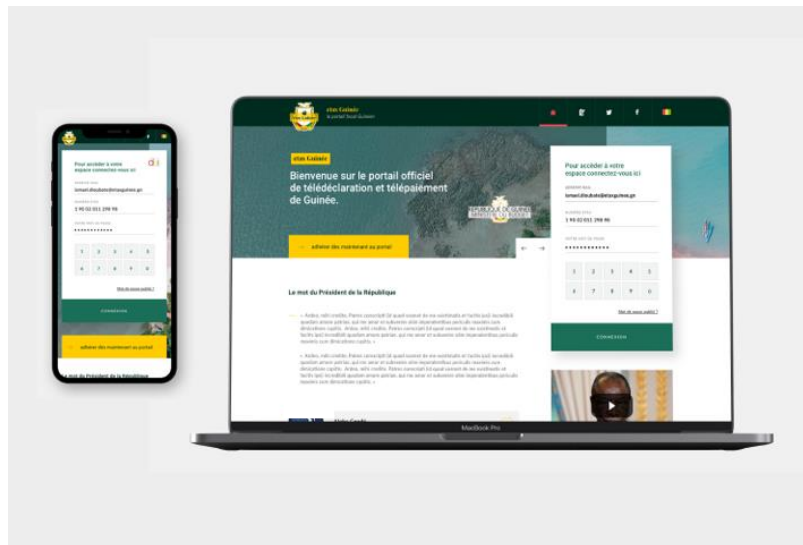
eTax Guinée
le portail fiscal Guinéen

eTax Guinée

Bienvenue sur le portail officiel de télédéclaration et télépaiement de Guinée.

adhérer dès maintenant au portail

Pour accéder à votre espace connectez-vous ici

ismael.diouloke@etaxguinee.gn

1 90 02 032 298 96

••••••••••••

1 2 3 4 5
6 7 8 9 0

Mot de passe oublié ?

CONNEXION

Le mot du Président de la République

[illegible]

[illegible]

MacBook Pro

Pour accéder à votre espace connectez-vous ici

ismael.diouloke@etaxguinee.gn

1 90 02 032 298 96

••••••••••••

1 2 3 4 5
6 7 8 9 0

Mot de passe oublié ?

CONNEXION

adhérer dès maintenant au portail

Le mot du Président de la République